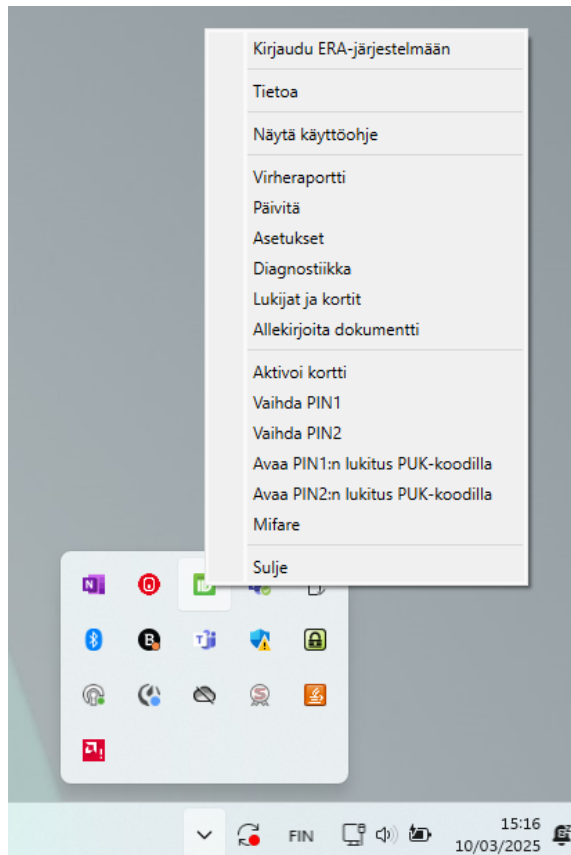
Kirjaudu ERA-järjestelmään

Tietoa

Näytä käyttöohje

Virheraportti
Päivitä
Asetukset
Diagnostiikka
Lukijat ja kortit
Allekirjoita dokumentti

Aktivoi kortti
Vaihda PIN1
Vaihda PIN2
Avaa PIN1:n lukitus PUK-koodilla
Avaa PIN2:n lukitus PUK-koodilla
Mifare

Sulje

FIN
15:16
10/03/2025